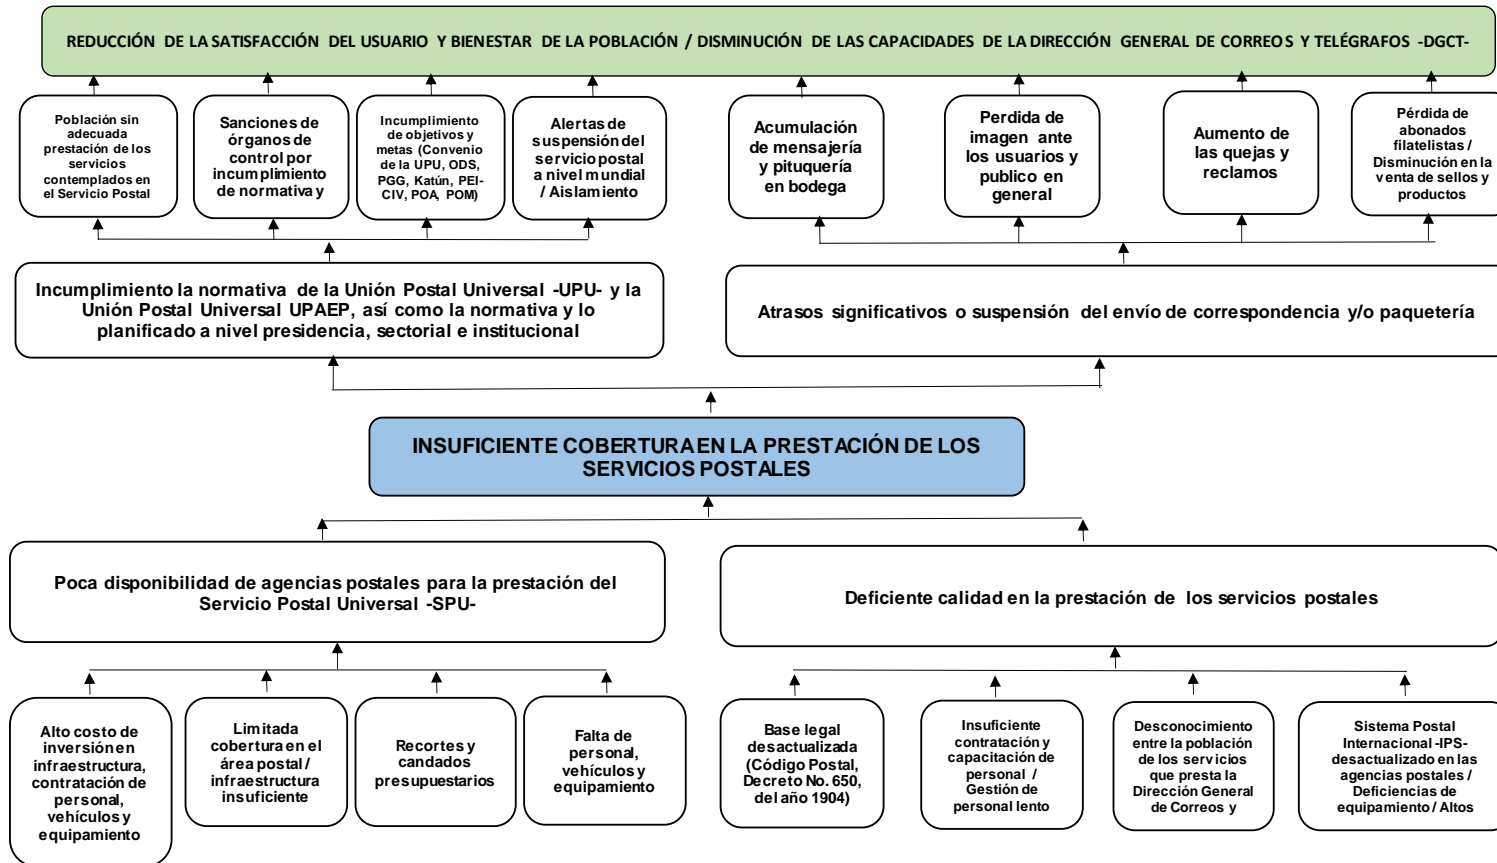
REDUCCIÓN DE LA SATISFACCIÓN DEL USUARIO Y BIENESTAR DE LA POBLACIÓN / DISMINUCIÓN DE LAS CAPACIDADES DE LA DIRECCIÓN GENERAL DE CORREOS Y TELÉGRAFOS -DGCT-

Población sin adecuada prestación de los servicios contemplados en el Servicio Postal

Sanciones de órganos de control por incumplimiento de normativa y

Incumplimiento de objetivos y metas (Convenio de la UPU, ODS, PGG, Katún, PEI-CIV, POA, POM)

Alertas de suspensión del servicio postal a nivel mundial / Aislamiento

Acumulación de mensajería y pituquería en bodega

Perdida de imagen ante los usuarios y publico en general

Aumento de las quejas y reclamos

Pérdida de abonados filatelistas / Disminución en la venta de sellos y productos

Incumplimiento la normativa de la Unión Postal Universal -UPU- y la Unión Postal Universal UPAEP, así como la normativa y lo planificado a nivel presidencia, sectorial e institucional

Atrasos significativos o suspensión del envío de correspondencia y/o paquetería

INSUFICIENTE COBERTURA EN LA PRESTACIÓN DE LOS SERVICIOS POSTALES

Poca disponibilidad de agencias postales para la prestación del Servicio Postal Universal -SPU-

Deficiente calidad en la prestación de los servicios postales

Alto costo de inversión en infraestructura, contratación de personal, vehículos y equipamiento

Limitada cobertura en el área postal / infraestructura insuficiente

Recortes y candados presupuestarios

Falta de personal, vehículos y equipamiento

Base legal desactualizada (Código Postal, Decreto No. 650, del año 1904)

Insuficiente contratación y capacitación de personal / Gestión de personal lento

Desconocimiento entre la población de los servicios que presta la Dirección General de Correos y

Sistema Postal Internacional -IPS- desactualizado en las agencias postales / Deficiencias de equipamiento / Altos